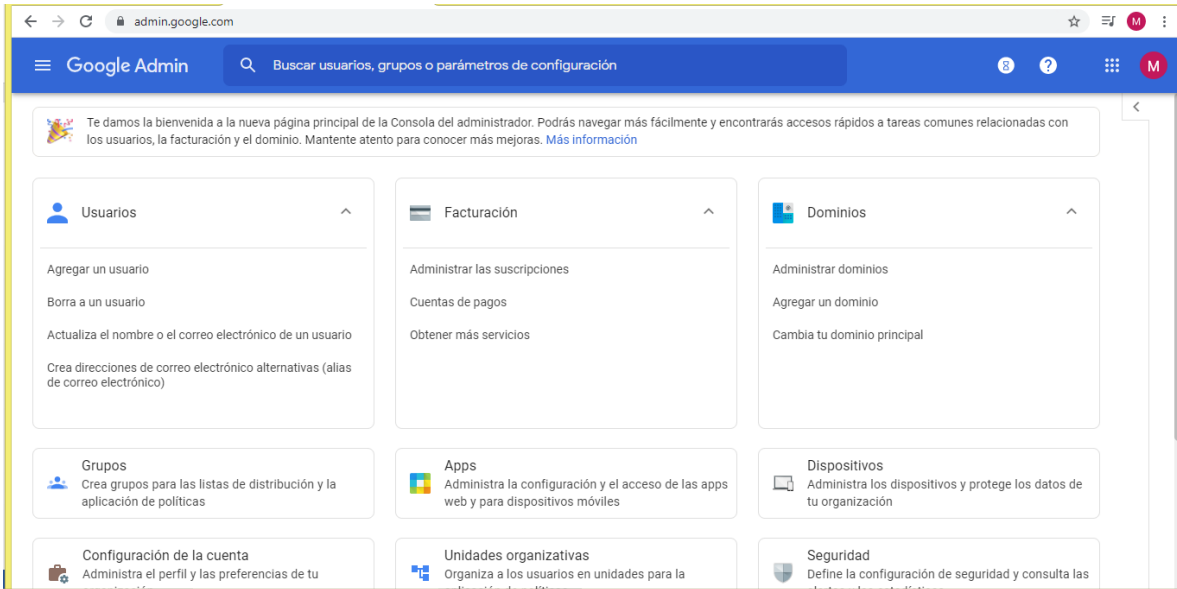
admin.google.com

M

Google Admin

Buscar usuarios, grupos o parámetros de configuración

8

M

Te damos la bienvenida a la nueva página principal de la Consola del administrador. Podrás navegar más fácilmente y encontrarás accesos rápidos a tareas comunes relacionadas con los usuarios, la facturación y el dominio. Mantente atento para conocer más mejoras. Más información

Usuarios

Agregar un usuario

Borra a un usuario

Actualiza el nombre o el correo electrónico de un usuario

Crea direcciones de correo electrónico alternativas (alias de correo electrónico)

Facturación

Administrar las suscripciones

Cuentas de pagos

Obtener más servicios

Dominios

Administrar dominios

Agregar un dominio

Cambia tu dominio principal

Grupos
Crea grupos para las listas de distribución y la aplicación de políticas

Apps
Administra la configuración y el acceso de las apps web y para dispositivos móviles

Dispositivos
Administra los dispositivos y protege los datos de tu organización

Configuración de la cuenta
Administra el perfil y las preferencias de tu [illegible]

Unidades organizativas
Organiza a los usuarios en unidades para la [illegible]

Seguridad
Define la configuración de seguridad y consulta las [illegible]